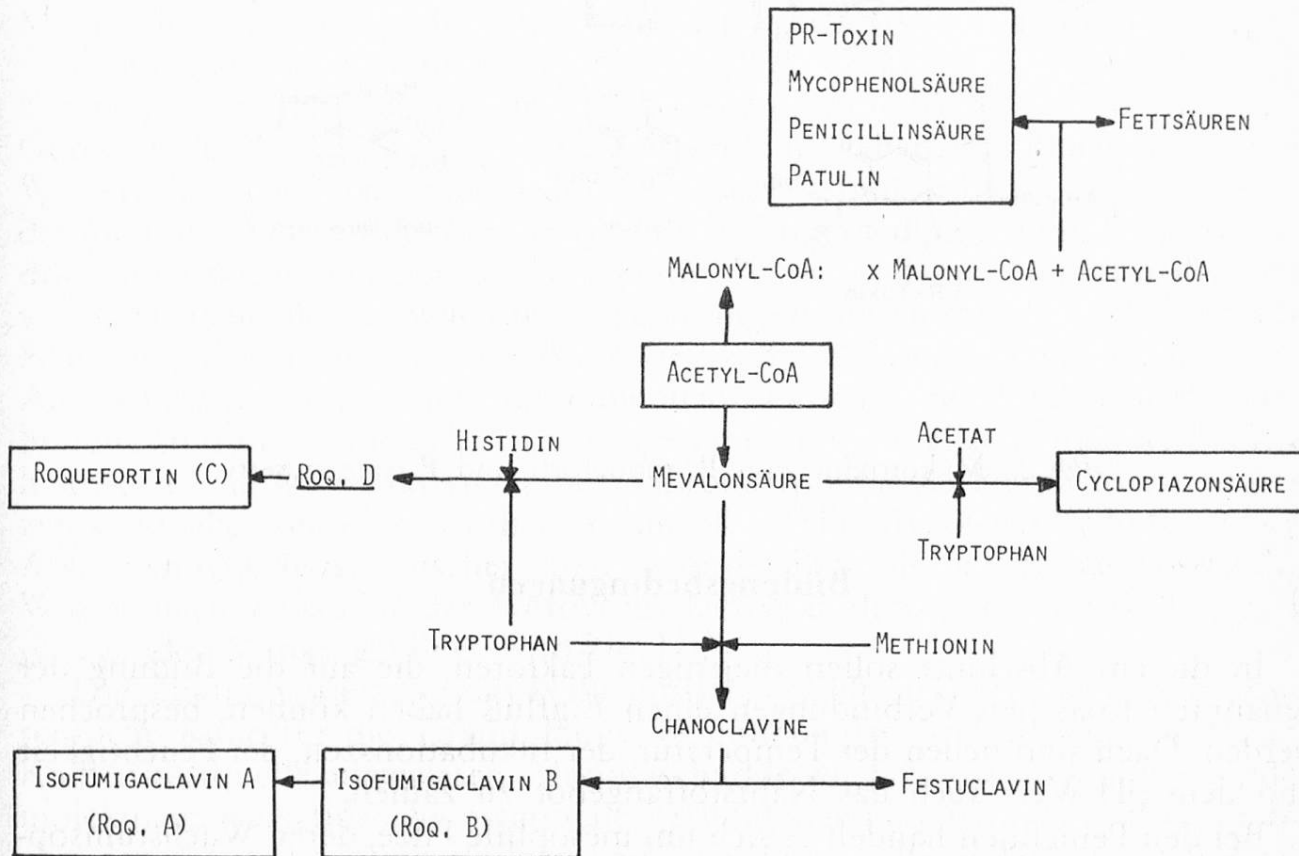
PR-Toxin
Mycophenolsäure
Penicillinsäure
Patulin

Fettsäuren

Malonyl-CoA: x Malonyl-CoA + Acetyl-CoA

Acetyl-CoA

Histidin

Acetat

Roquefortin (C)

Roq. D

Mevalonsäure

Cyclopiazonsäure

Tryptophan

Tryptophan

Methionin

Chanoclavine

Isofumigaclavin A (Roq. A)

Isofumigaclavin B (Roq. B)

Festuclavin